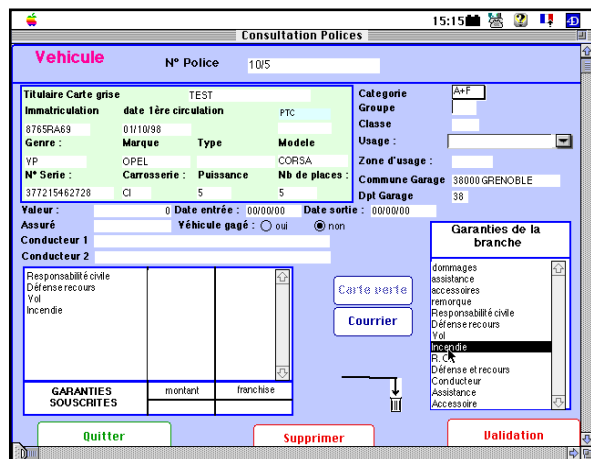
15:15

Consultation Polices

Vehicule

N° Police 10/5

Titulaire Carte grise TEST

Immatriculation date 1ère circulation PTC

8765RA69 01/10/98

Genre : Marque Type Modele

VP OPEL CORSA

N° Serie : Carrosserie : Puissance Nb de places :

377215462728 CI 5 5

Categorie A+F

Groupe

Classe

Usage :

Zone d'usage :

Commune Garage 38000 GRENOBLE

Dpt Garage 38

Valeur : 0 Date entrée : 00/00/00 Date sortie : 00/00/00

Assuré Véhicule gagé : oui non

Conducteur 1

Conducteur 2

Responsabilité civile
Défense recours
Vol
Incendie

GARANTIES SOUSCRITES montant franchise

Carte verte

Courrier

Garanties de la branche

dommages
assistance
accessoires
remorque
Responsabilité civile
Défense recours
Vol
Incendie
R.C.
Défense et recours
Conducteur
Assistance
Accessoire

Quitter

Supprimer

Validation